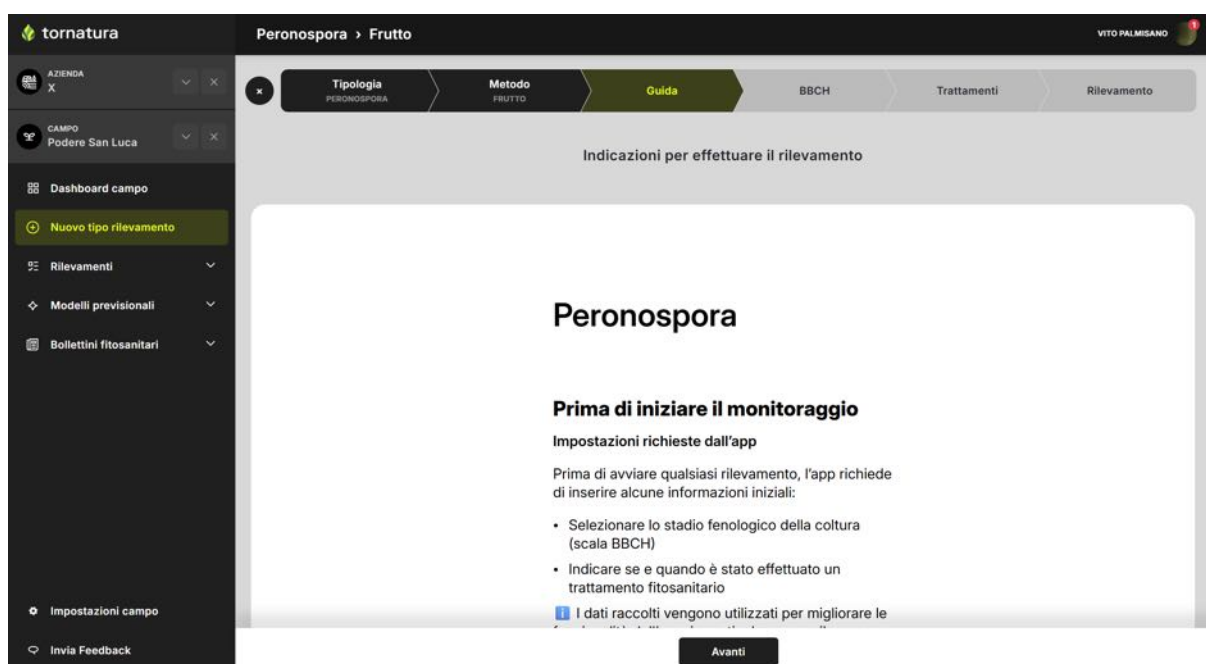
tornatura

AZIENDA
X

CAMPO
Podere San Luca

Dashboard campo

Nuovo tipo rilevamento

Rilevamenti

Modelli previsionali

Bollettini fitosanitari

Impostazioni campo

Invia Feedback

Peronospora › Frutto

VITO PALMISANO

Tipologia
PERONOSPORA

Metodo
FRUTTO

Guida

BBCH

Trattamenti

Rilevamento

Indicazioni per effettuare il rilevamento

Peronospora

Prima di iniziare il monitoraggio

Impostazioni richieste dall'app

Prima di avviare qualsiasi rilevamento, l'app richiede di inserire alcune informazioni iniziali:

• Selezionare lo stadio fenologico della coltura (scala BBCH)

• Indicare se e quando è stato effettuato un trattamento fitosanitario

I dati raccolti vengono utilizzati per migliorare le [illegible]

Avanti